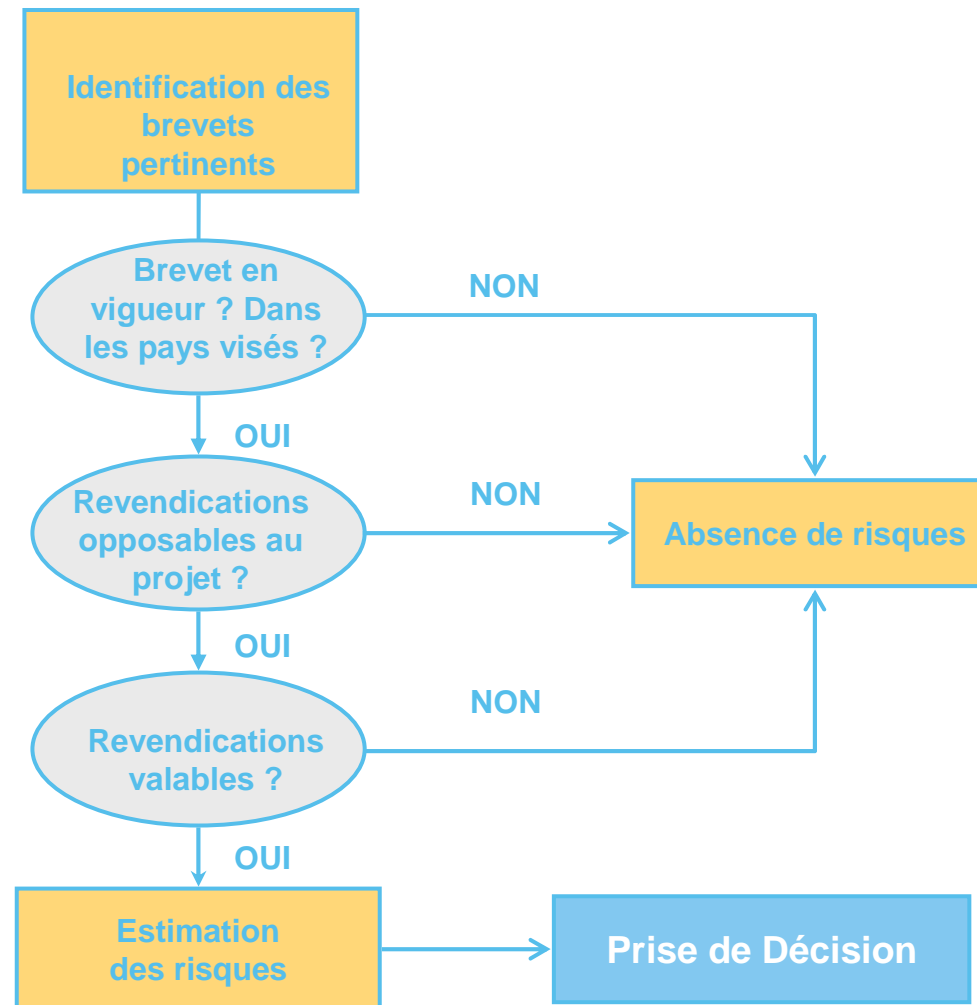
Identification des brevets pertinents

Brevet en vigueur ? Dans les pays visés ?

NON

OUI

Revendications opposables au projet ?

NON

Absence de risques

OUI

Revendications valables ?

NON

OUI

Estimation des risques

Prise de Décision